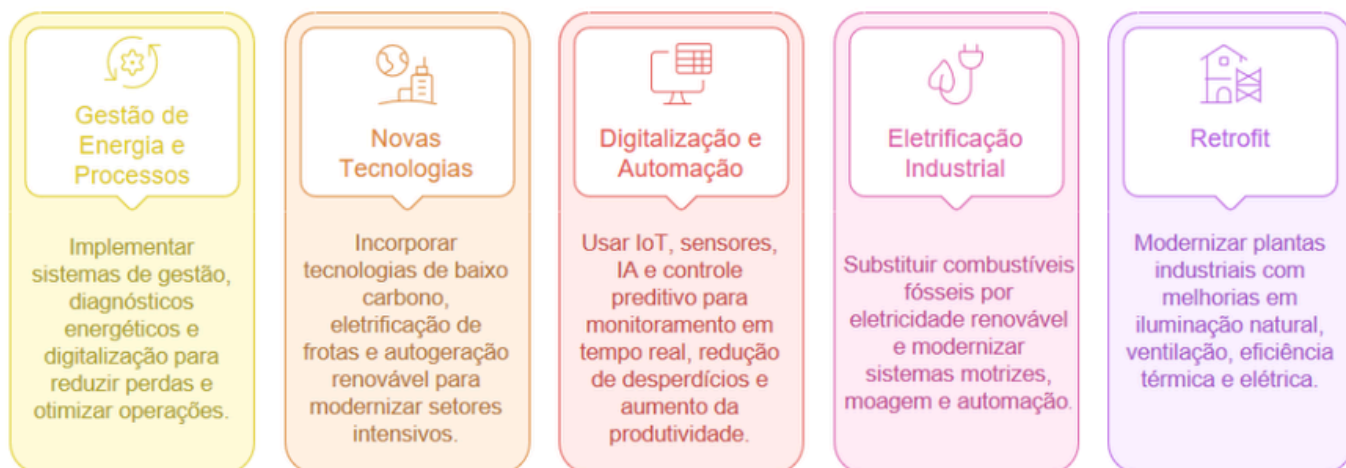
Gestão de Energia e Processos

Implementar sistemas de gestão, diagnósticos energéticos e digitalização para reduzir perdas e otimizar operações.

Novas Tecnologias

Incorporar tecnologias de baixo carbono, eletrificação de frotas e autogeração renovável para modernizar setores intensivos.

Digitalização e Automação

Usar IoT, sensores, IA e controle preditivo para monitoramento em tempo real, redução de desperdícios e aumento da produtividade.

Eletrificação Industrial

Substituir combustíveis fósseis por eletricidade renovável e modernizar sistemas motrizes, moagem e automação.

Retrofit

Modernizar plantas industriais com melhorias em iluminação natural, ventilação, eficiência térmica e elétrica.